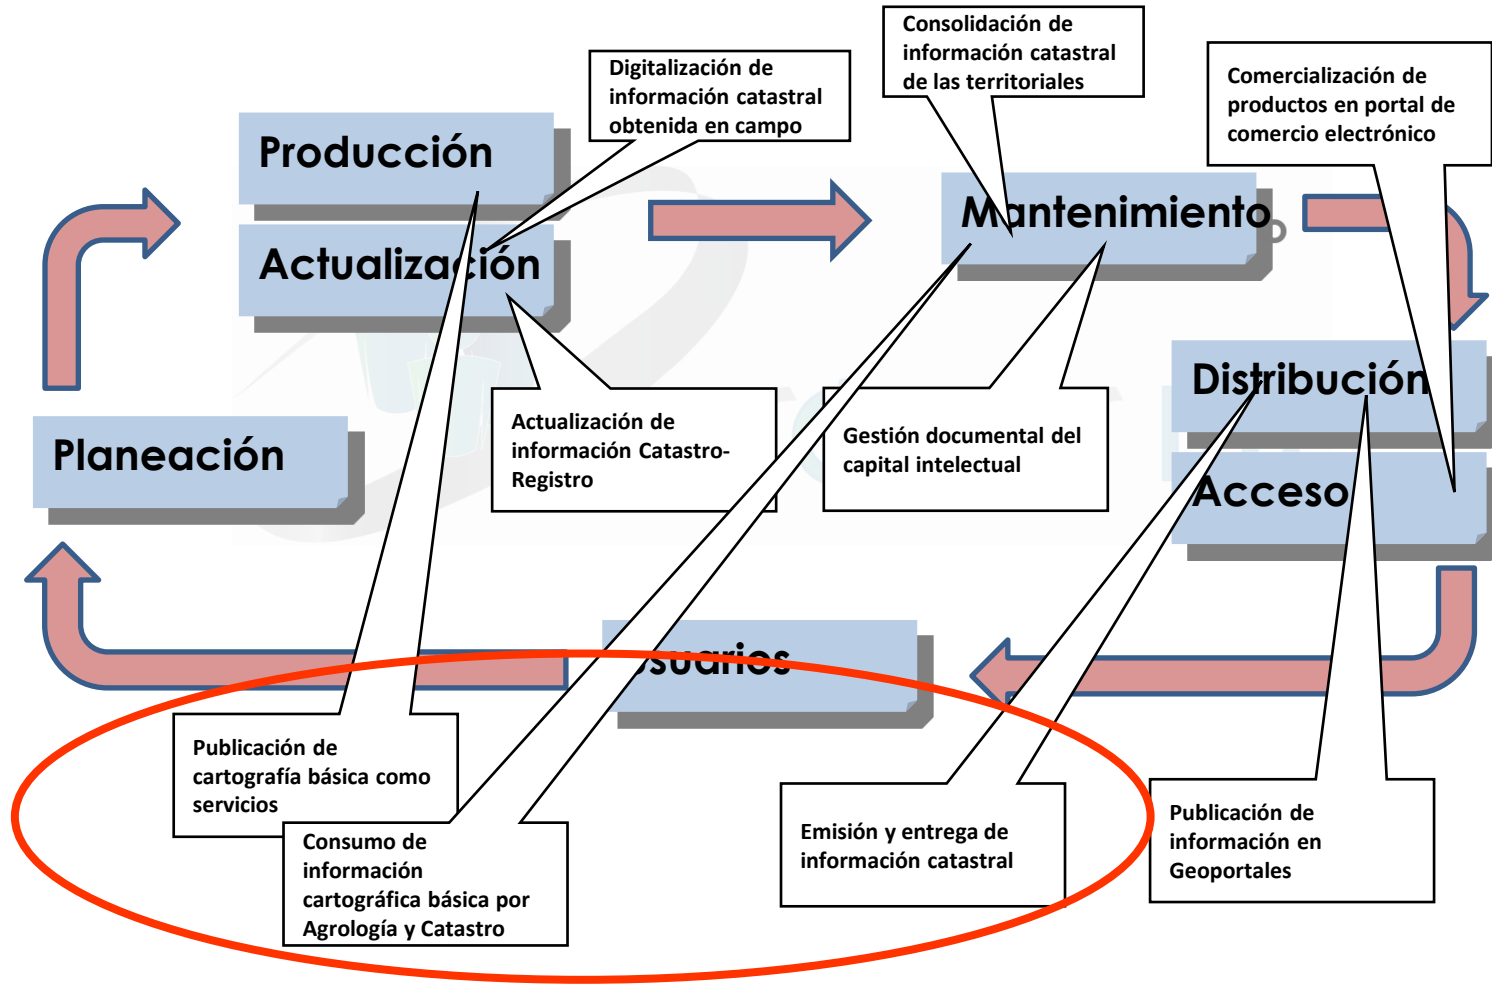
Consolidación de información catastral de las territoriales

Digitalización de información catastral obtenida en campo

Comercialización de productos en portal de comercio electrónico

Producción

Actualización

Mantenimiento

Planeación

Actualización de información Catastro-Registro

Gestión documental del capital intelectual

Distribución

Acceso

Usuarios

Publicación de cartografía básica como servicios

Consumo de información cartográfica básica por Agrología y Catastro

Emisión y entrega de información catastral

Publicación de información en Geoportales